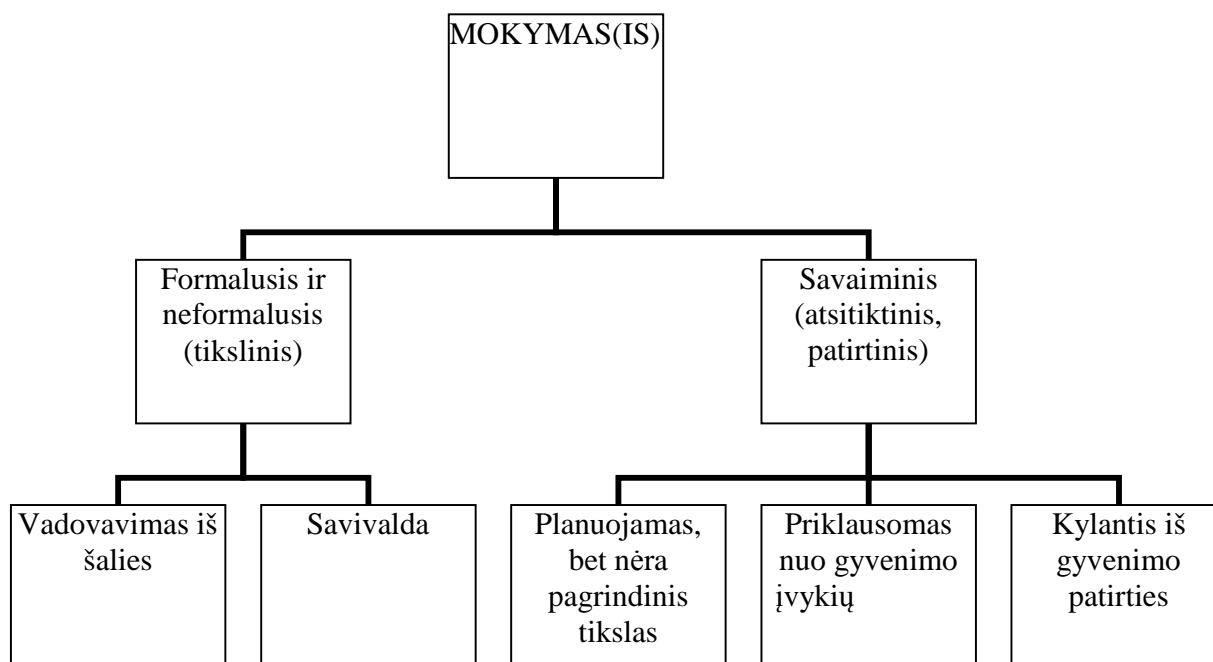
MOKYMAS(IS)

Formalusis ir neformalusis (tikslinis)

Savaiminis (atsitiktinis, patirtinis)

Vadovavimas iš šalies

Savivalda

Planuojamas, bet nėra pagrindinis tikslas

Priklausomas nuo gyvenimo įvykių

Kylantis iš gyvenimo patirties